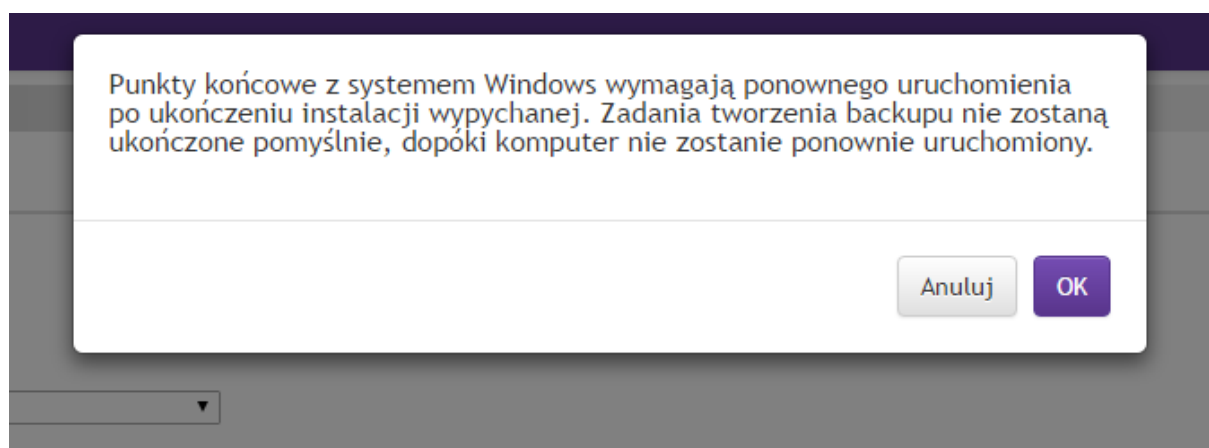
Punkty końcowe z systemem Windows wymagają ponownego uruchomienia po ukończeniu instalacji wypychanej. Zadania tworzenia backupu nie zostaną ukończone pomyślnie, dopóki komputer nie zostanie ponownie uruchomiony.

Anuluj
OK